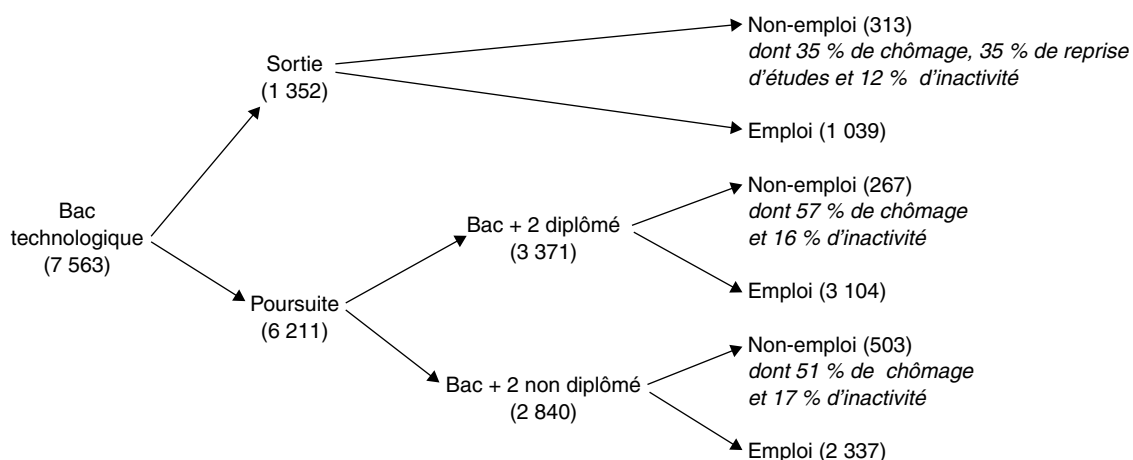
Bac technologique (7 563)

Sortie (1 352)

Non-emploi (313)
dont 35 % de chômage, 35 % de reprise d'études et 12 % d'inactivité

Emploi (1 039)

Poursuite (6 211)

Bac + 2 diplômé (3 371)

Non-emploi (267)
dont 57 % de chômage et 16 % d'inactivité

Emploi (3 104)

Bac + 2 non diplômé (2 840)

Non-emploi (503)
dont 51 % de chômage et 17 % d'inactivité

Emploi (2 337)